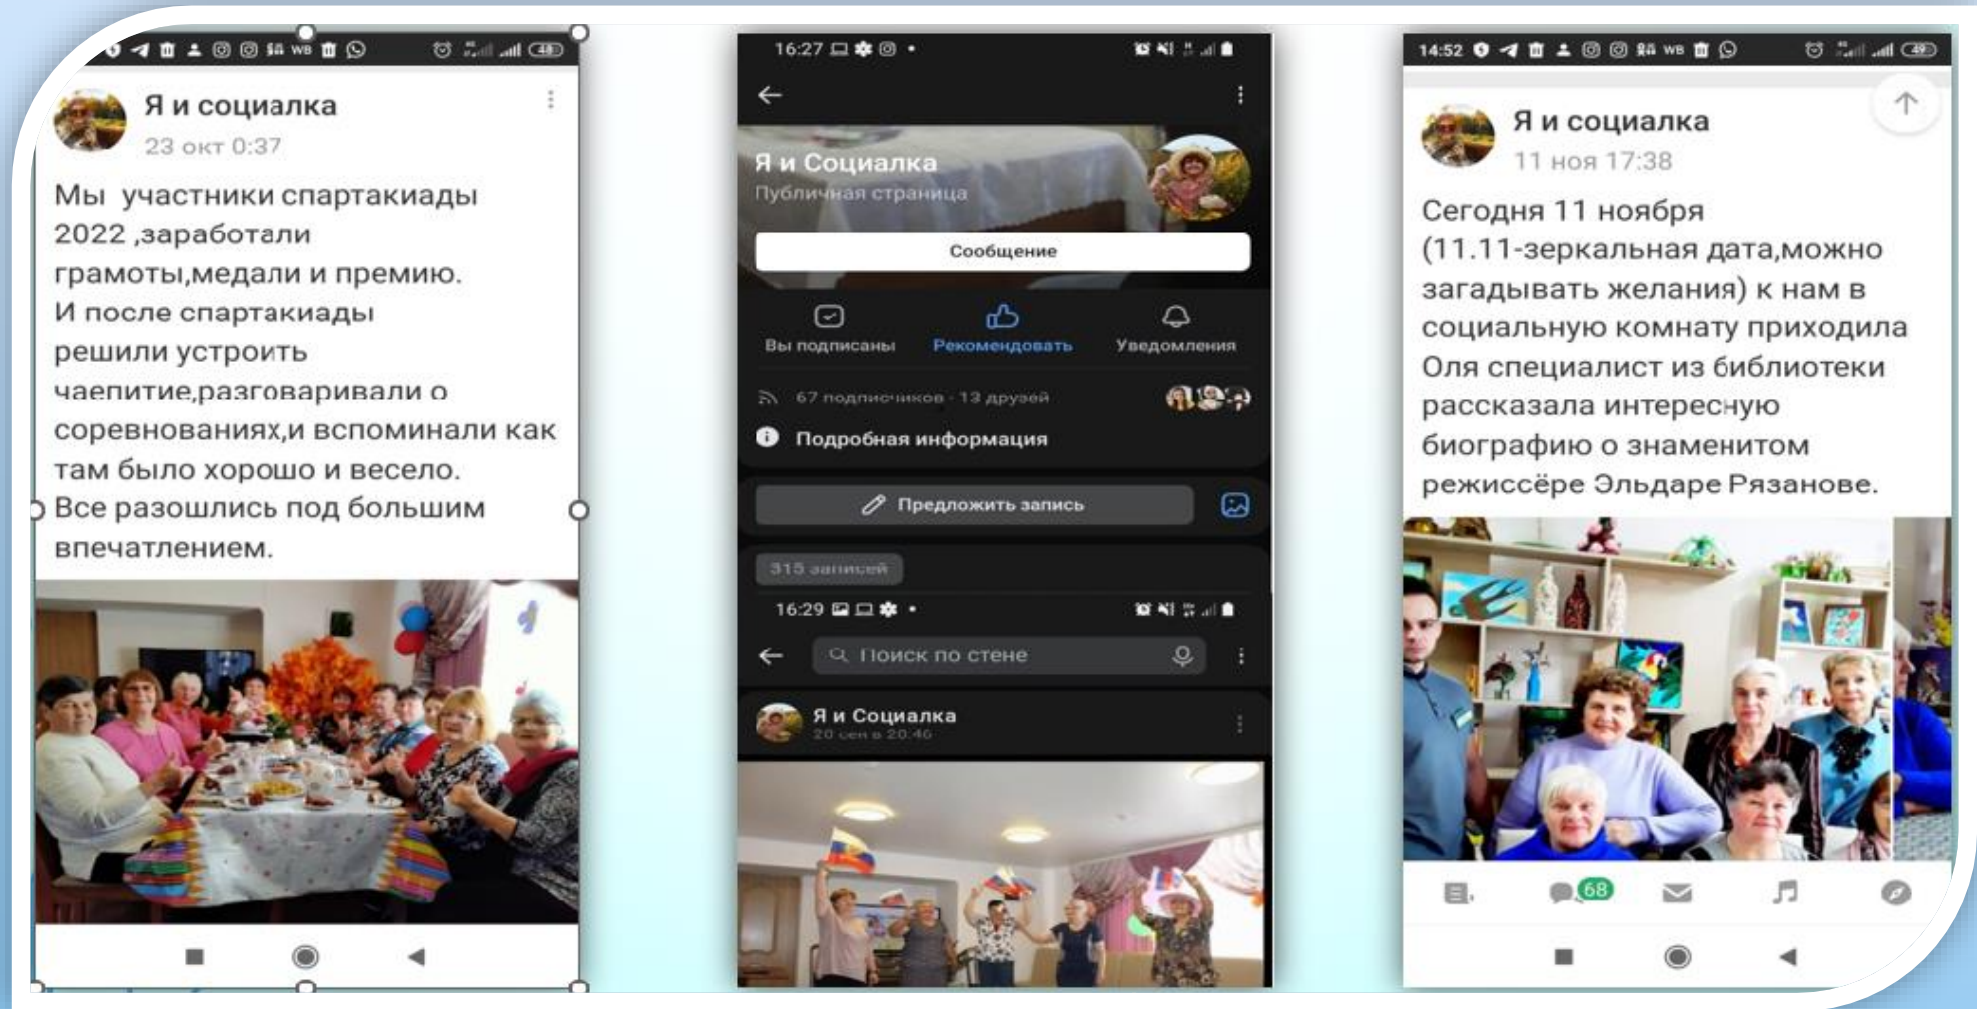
Я и социалка
23 окт 0:37

Мы участники спартакиады 2022 ,заработали грамоты,медали и премию. И после спартакиады решили устроить чаепитие,разговаривали о соревнованиях,и вспоминали как там было хорошо и весело. Все разошлись под большим впечатлением.

16:27

Я и Социалка
Публичная страница

Сообщение

Вы подписаны
Рекомендовать
Уведомления

67 подписчиков · 13 друзей

Подробная информация

Предложить запись

315 записей

16:29

Поиск по стене

Я и Социалка
20 сен в 20:46

14:52

Я и социалка
11 ноя 17:38

Сегодня 11 ноября (11.11-зеркальная дата,можно загадывать желания) к нам в социальную комнату приходила Оля специалист из библиотеки рассказала интересную биографию о знаменитом режиссёре Эльдаре Рязанове.

68